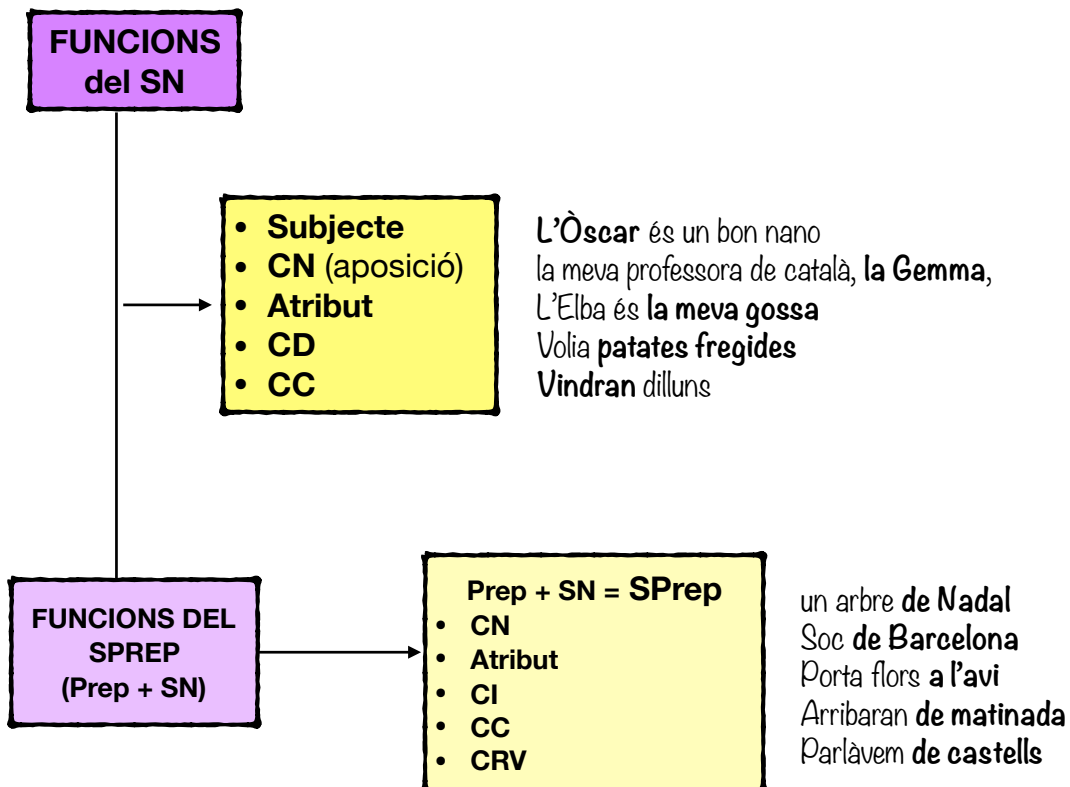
FUNCIONS del SN

- Subjecte
- CN (aposició)
- Atribut
- CD
- CC

L'Òscar és un bon nano
la meva professora de català, la Gemma,
L'Elba és la meva gossa
Volia patates fregides
Vindran dilluns

FUNCIONS DEL SPREP (Prep + SN)

Prep + SN = SPrep
- CN
- Atribut
- CI
- CC
- CRV

un arbre de Nadal
Soc de Barcelona
Porta flors a l'avi
Arribaran de matinada
Parlàvem de castells